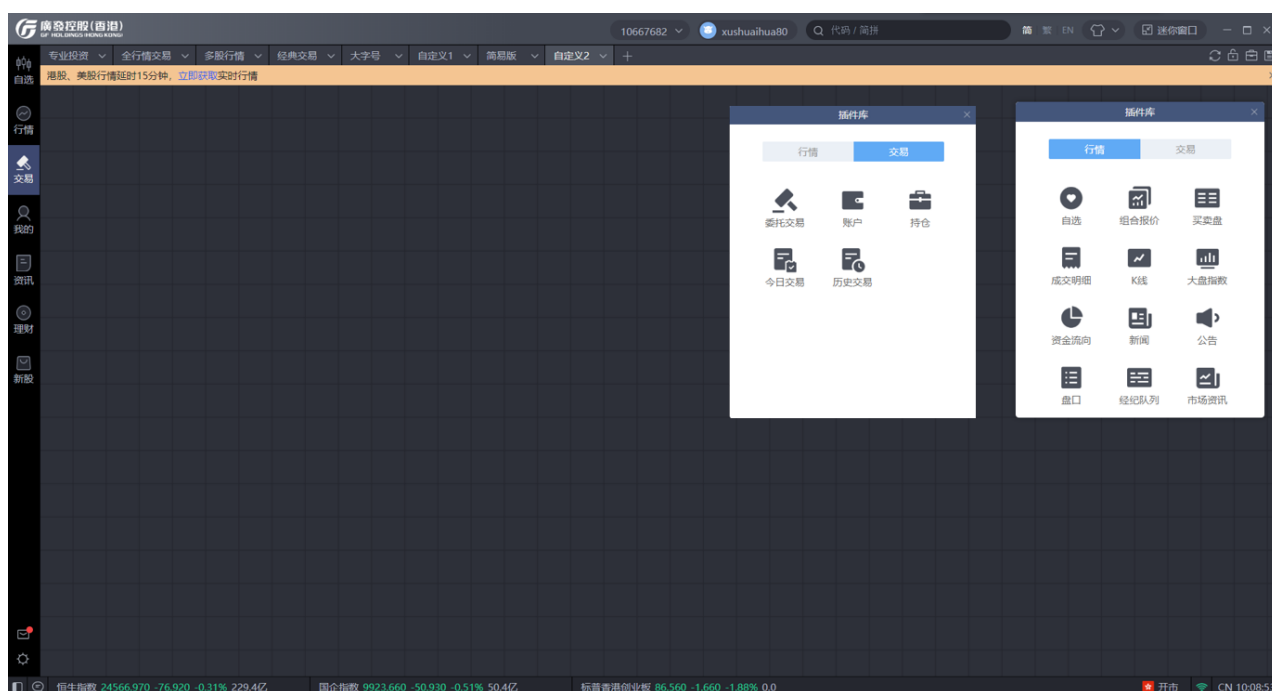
广发控股(香港)
GF HOLDINGS (HONG KONG)

10667682 xushuaihua80 代码 / 简拼 简 繁 EN 迷你窗口

专业投资 全行情交易 多股行情 经典交易 大字号 自定义1 简易版 自定义2 +

港股、美股行情延时15分钟，立即获取实时行情

自选
行情
交易
我的
资讯
理财
新股

插件库
行情 交易
委托交易 账户 持仓
今日交易 历史交易

插件库
行情 交易
自选 组合报价 买卖盘
成交明细 K线 大盘指数
资金流向 新闻 公告
盘口 经纪队列 市场资讯

恒生指数 24566.970 -76.920 -0.31% 229.4亿 国企指数 9923.660 -50.930 -0.51% 50.4亿 标普香港创业板 86.560 -1.660 -1.88% 0.0 开市 CN 10:08:5